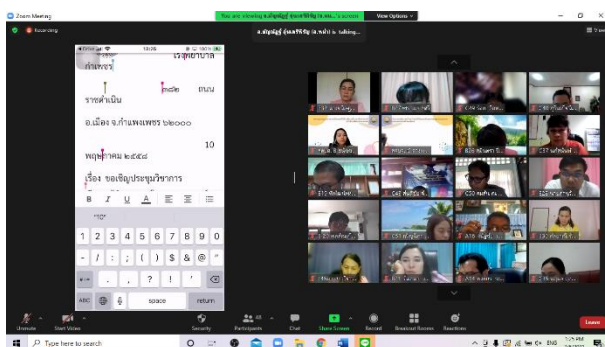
Zoom Meeting

Recording

You are viewing อ.พัฒน์ฐิฐิ ศุภสกุลวิทย์ (อ.พล...'s screen

View Options

อ.พัฒน์ฐิฐิ ศุภสกุลวิทย์ (อ.พนิดา) is talking...

เรศบาล

กำแพงเพชร

๓๔๒ ถนน

ราชดำเนิน

อ.เมือง จ.กำแพงเพชร ๖๒๐๐๐

10

พฤษภาคม ๒๕๕๘

เรื่อง ขอเชิญประชุมวิชาการ

B I U A

1 2 3 4 5 6 7 8 9 0

- / : ; ( ) $ & @ "

. , ? ! '

ABC space return

Unmute

Start Video

Security

Participants

Chat

Share Screen

Record

Breakout Rooms

Reactions

Leave

Type here to search

ENG